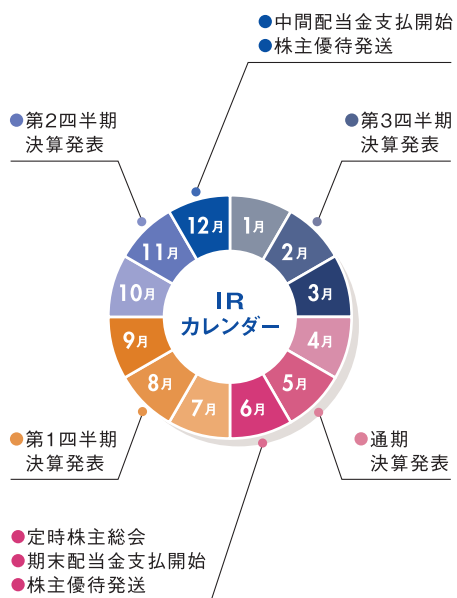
●中間配当金支払開始
●株主優待発送

●第2四半期
決算発表

●第3四半期
決算発表

12月
1月
2月
3月
4月
5月
6月
7月
8月
9月
10月
11月

IR
カレンダー

●第1四半期
決算発表

●通期
決算発表

●定時株主総会
●期末配当金支払開始
●株主優待発送